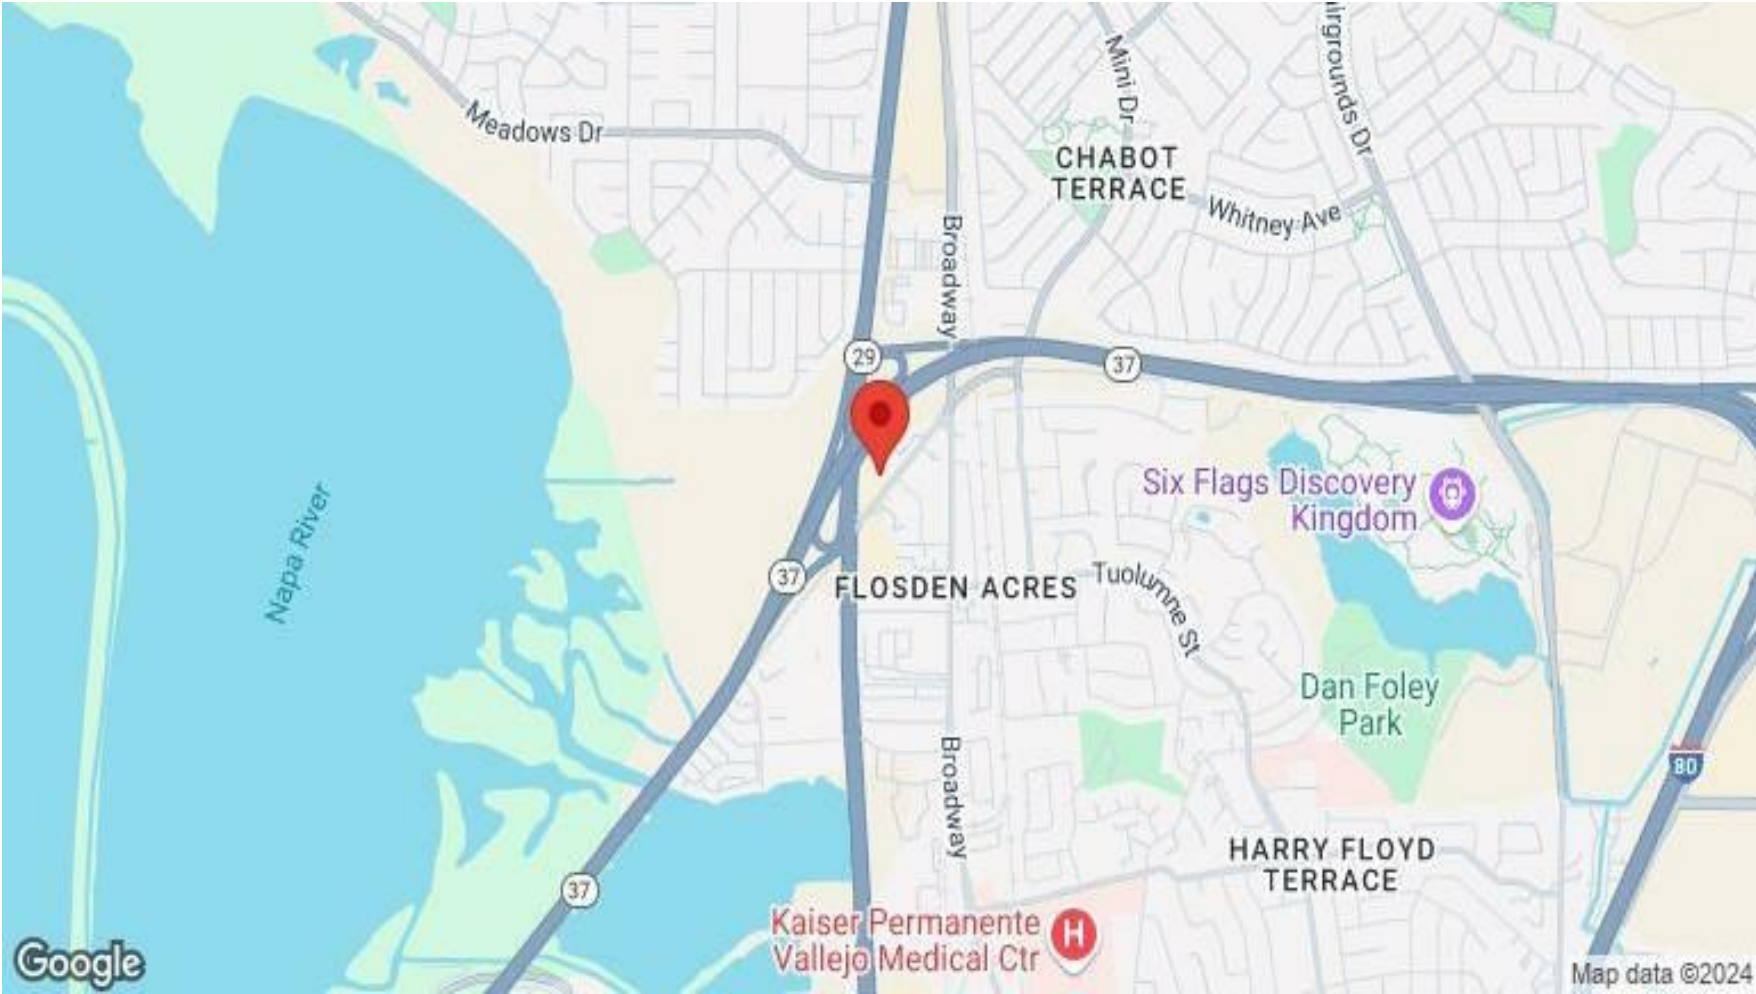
Meadows Dr
Mini Dr
irgrounds Dr
CHABOT TERRACE
Whitney Ave
Broadway
29
37
Six Flags Discovery Kingdom
Napa River
37
FLOSDEN ACRES
Tuolumne St
Dan Foley Park
Broadway
80
HARRY FLOYD TERRACE
37
Kaiser Permanente Vallejo Medical Ctr
Google
Map data ©2024